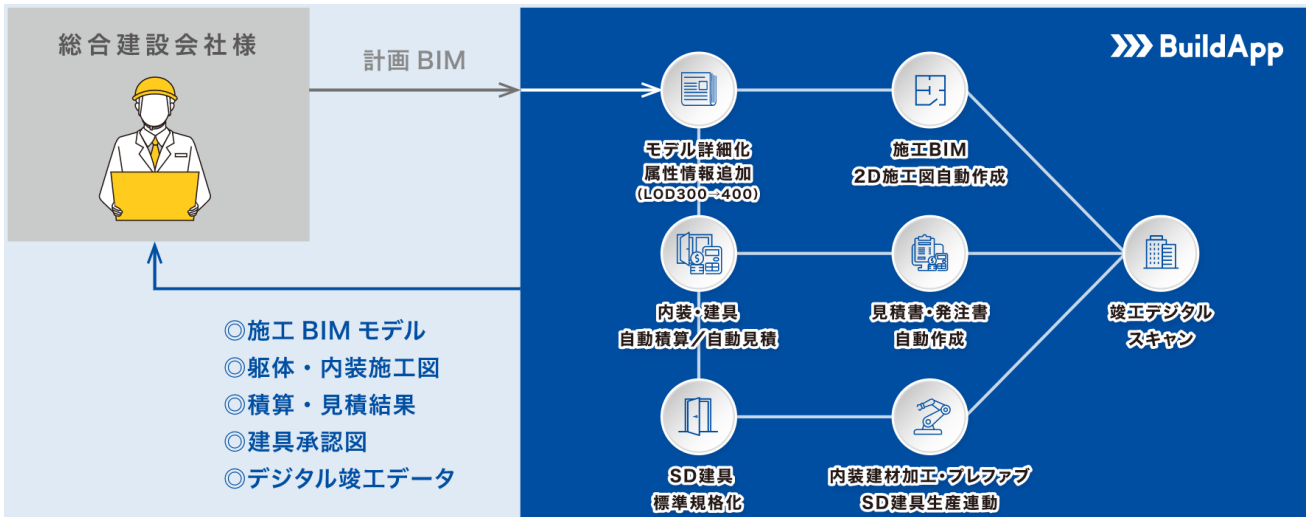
総合建設会社様

計画 BIM

BuildApp

モデル詳細化
属性情報追加
（LOD300→400）

施工BIM
2D施工図自動作成

内装・建具
自動積算／自動見積

見積書・発注書
自動作成

竣工デジタル
スキャン

SD建具
標準規格化

内装建材加工・プレファブ
SD建具生産連動

◎施工 BIM モデル
◎躯体・内装施工図
◎積算・見積結果
◎建具承認図
◎デジタル竣工データ